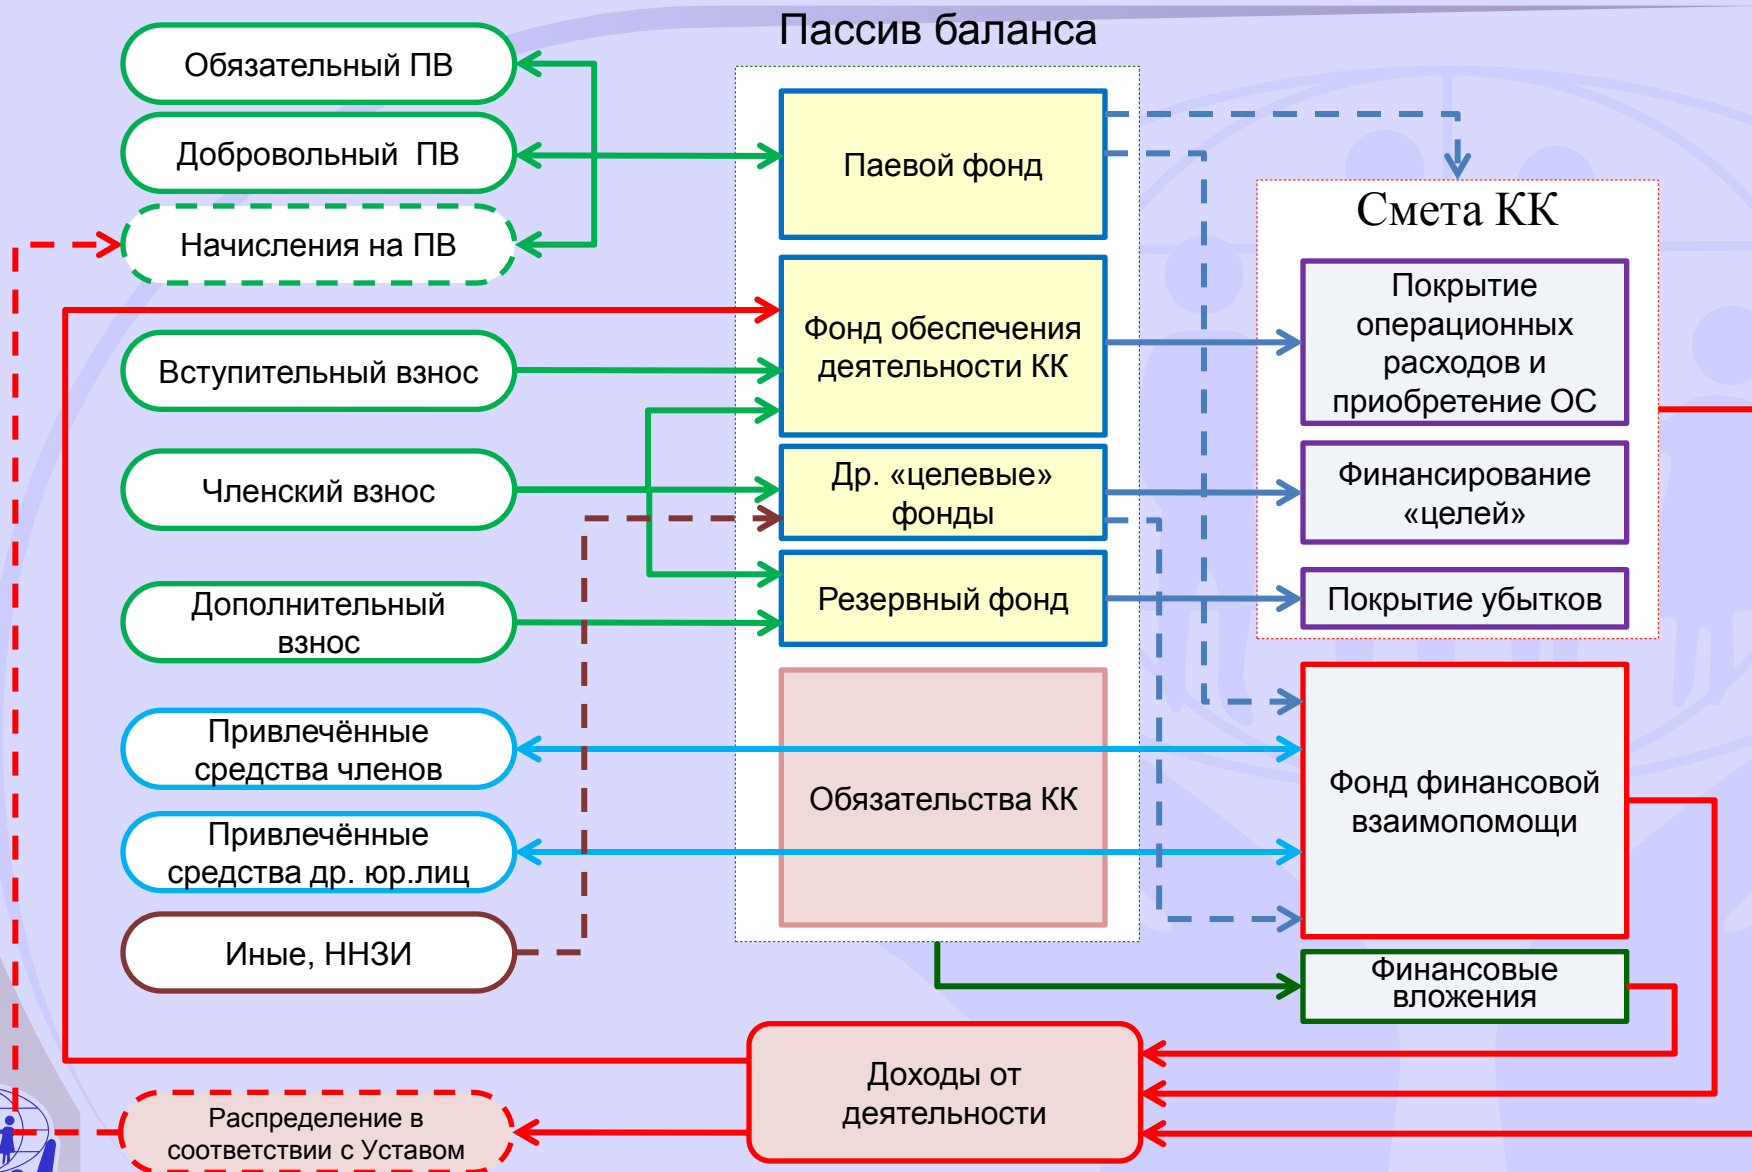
Пассив баланса

Обязательный ПВ

Добровольный ПВ

Начисления на ПВ

Вступительный взнос

Членский взнос

Дополнительный взнос

Привлечённые средства членов

Привлечённые средства др. юр.лиц

Иные, ННЗИ

Распределение в соответствии с Уставом

Паевой фонд

Фонд обеспечения деятельности КК

Др. «целевые» фонды

Резервный фонд

Обязательства КК

Доходы от деятельности

Смета КК

Покрытие операционных расходов и приобретение ОС

Финансирование «целей»

Покрытие убытков

Фонд финансовой взаимопомощи

Финансовые вложения